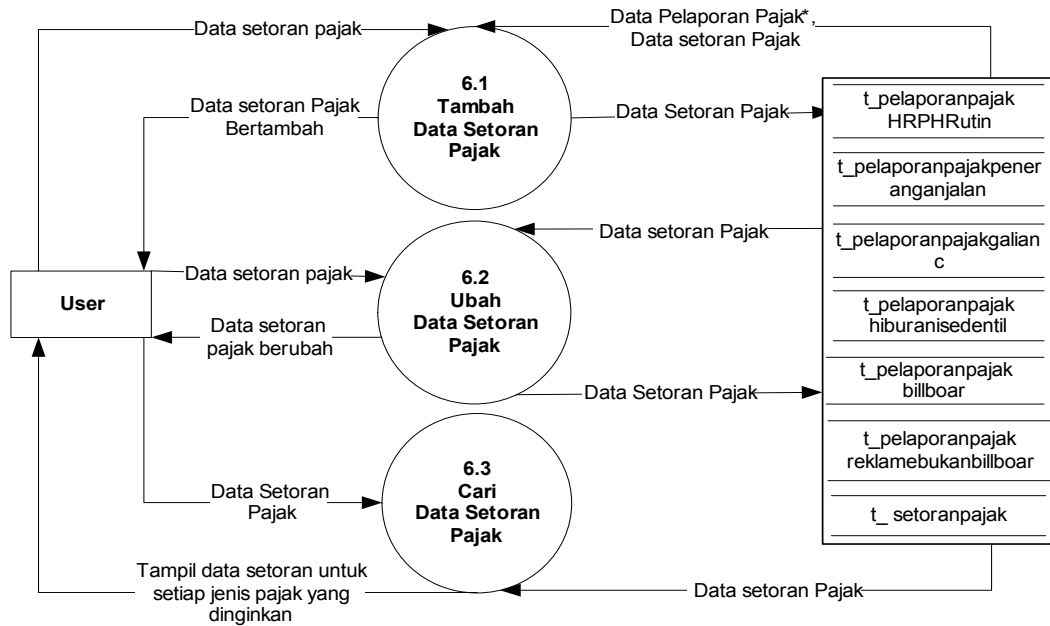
Data setoran pajak

Data Pelaporan Pajak*, Data setoran Pajak

Data setoran Pajak Bertambah

6.1 Tambah Data Setoran Pajak

Data Setoran Pajak

t_pelaporanpajak HRPHRutin

t_pelaporanpajakpeneranganjalan

t_pelaporanpajakgalianc

t_pelaporanpajak hiburanisedentil

t_pelaporanpajak billboar

t_pelaporanpajak reklamebukanbillboar

t_ setoranpajak

Data setoran Pajak

User

Data setoran pajak

6.2 Ubah Data Setoran Pajak

Data setoran pajak berubah

Data Setoran Pajak

Data Setoran Pajak

6.3 Cari Data Setoran Pajak

Tampil data setoran untuk setiap jenis pajak yang dinginkan

Data setoran Pajak